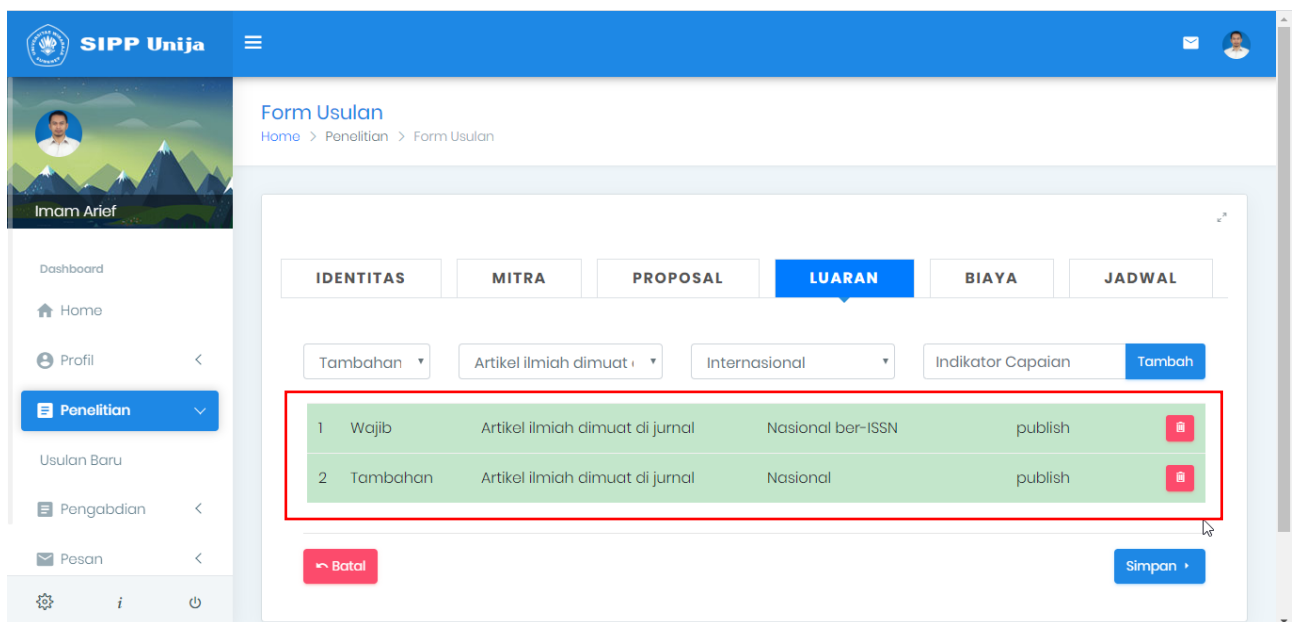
SIPP Unija

Imam Arief

Dashboard

Home

Profil

Penelitian

Usulan Baru

Pengabdian

Pesan

i

Form Usulan

Home > Penelitian > Form Usulan

IDENTITAS | MITRA | PROPOSAL | LUARAN | BIAYA | JADWAL

Tambahan ▾ | Artikel ilmiah dimuat ▾ | Internasional ▾ | Indikator Capaian | Tambah

| | | | | |
|---|---|---|---|---|
| 1 | Wajib | Artikel ilmiah dimuat di jurnal | Nasional ber-ISSN | publish |
| 2 | Tambahan | Artikel ilmiah dimuat di jurnal | Nasional | publish |

Batal

Simpan